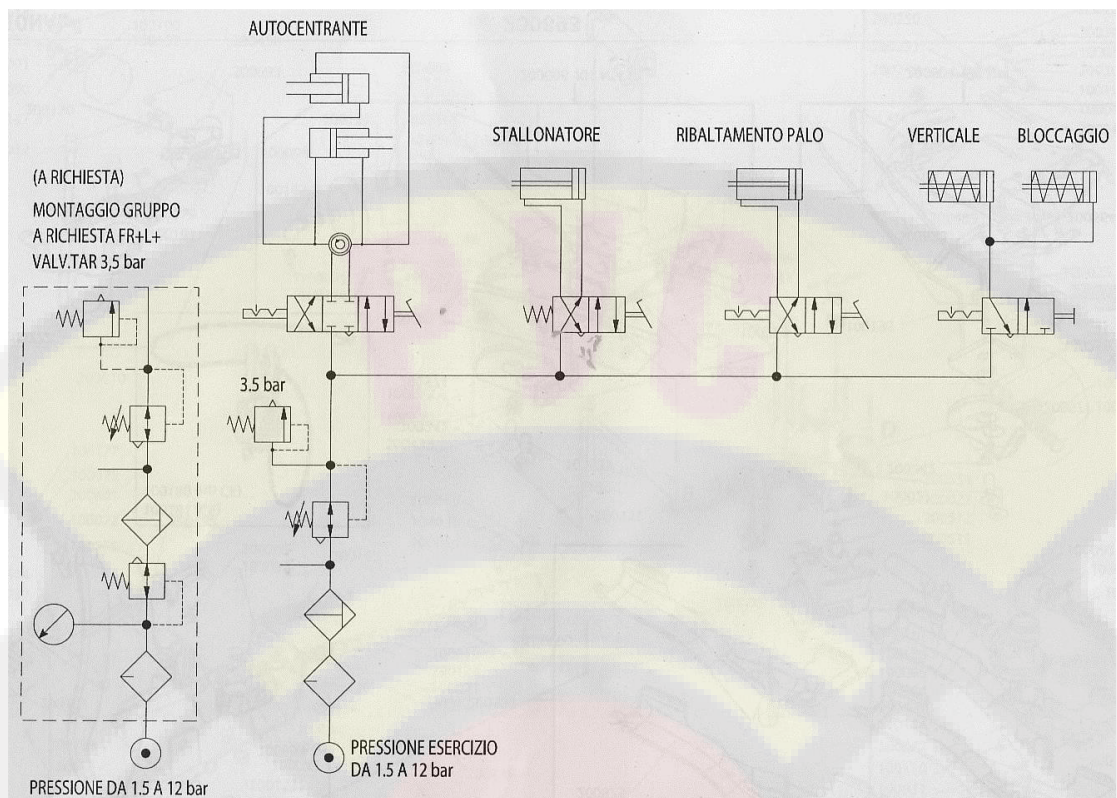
AUTOCENTRANTE

STALLONATORE

RIBALTAMENTO PALO

VERTICALE

BLOCCAGGIO

(A RICHIESTA)

MONTAGGIO GRUPPO A RICHIESTA FR+L+ VALV.TAR 3,5 bar

3.5 bar

PJC

PRESSIONE ESERCIZIO DA 1.5 A 12 bar

PRESSIONE DA 1.5 A 12 bar